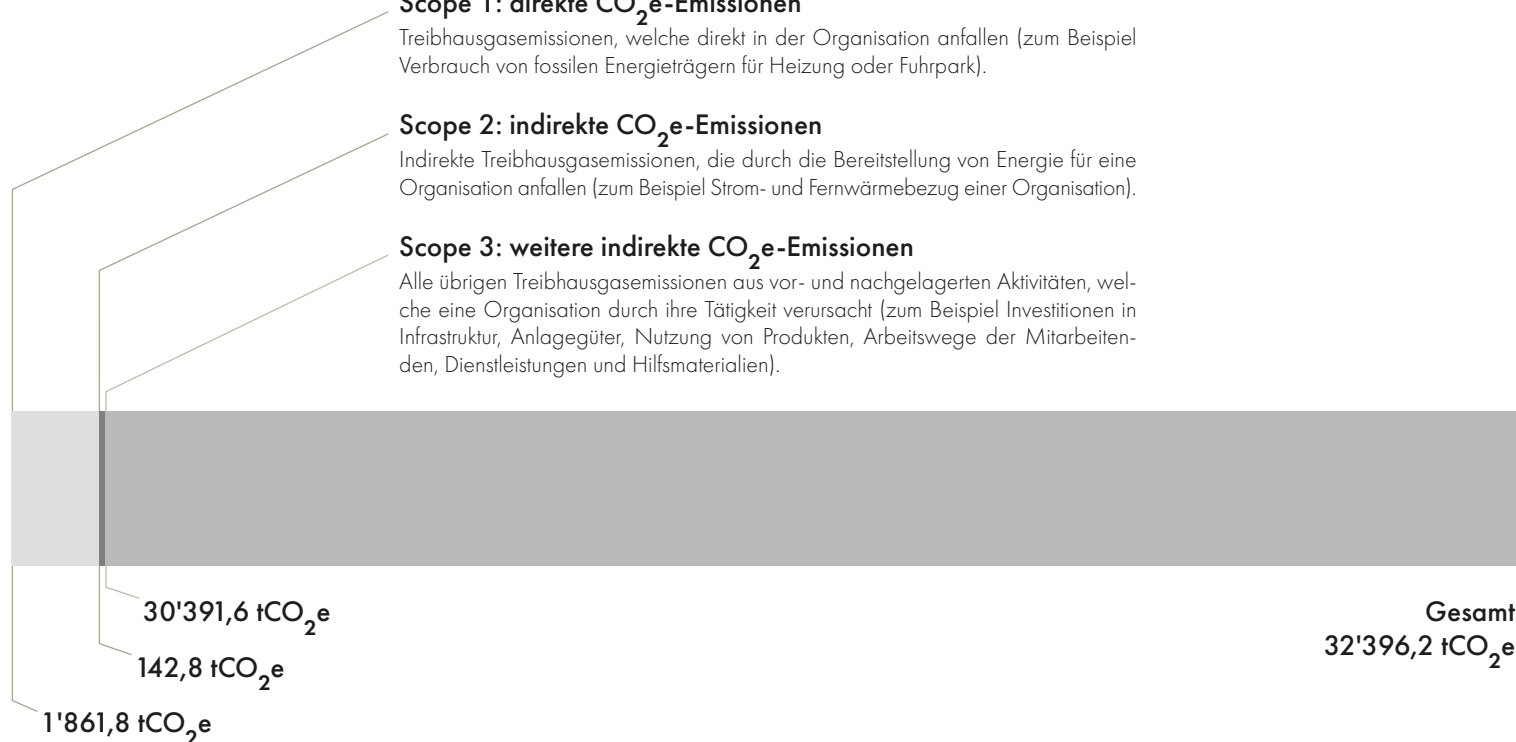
Scope 1: direkte $CO_2$e-Emissionen

Treibhausgasemissionen, welche direkt in der Organisation anfallen (zum Beispiel Verbrauch von fossilen Energieträgern für Heizung oder Fuhrpark).

Scope 2: indirekte $CO_2$e-Emissionen

Indirekte Treibhausgasemissionen, die durch die Bereitstellung von Energie für eine Organisation anfallen (zum Beispiel Strom- und Fernwärmebezug einer Organisation).

Scope 3: weitere indirekte $CO_2$e-Emissionen

Alle übrigen Treibhausgasemissionen aus vor- und nachgelagerten Aktivitäten, welche eine Organisation durch ihre Tätigkeit verursacht (zum Beispiel Investitionen in Infrastruktur, Anlagegüter, Nutzung von Produkten, Arbeitswege der Mitarbeitenden, Dienstleistungen und Hilfsmaterialien).

30'391,6 $tCO_2e$

142,8 $tCO_2e$

1'861,8 $tCO_2e$

Gesamt
32'396,2 $tCO_2e$